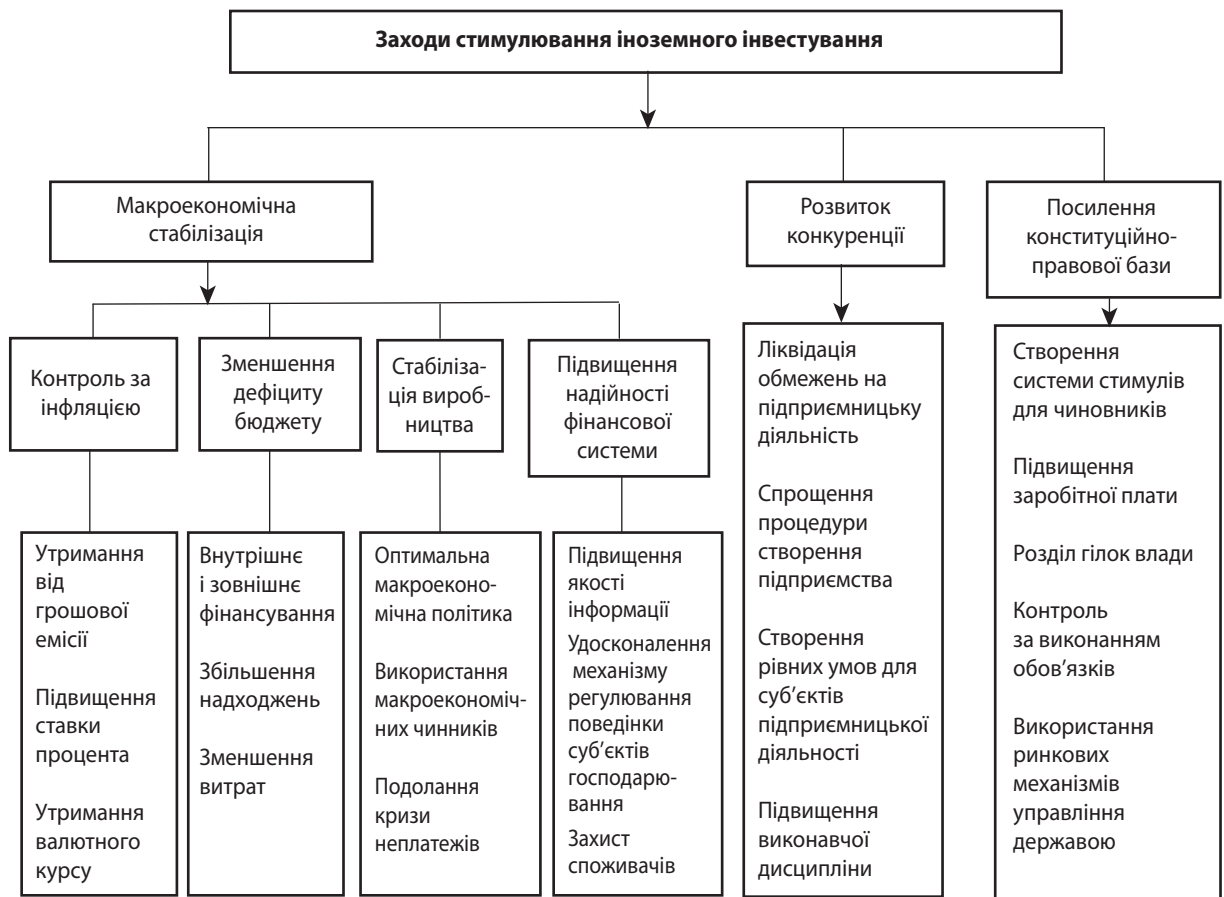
Заходи стимулювання іноземного інвестування

Макроекономічна стабілізація

Контроль за інфляцією

Утримання від грошової емісії

Підвищення ставки процента

Утримання валютного курсу

Зменшення дефіциту бюджету

Внутрішнє і зовнішнє фінансування

Збільшення надходжень

Зменшення витрат

Стабілізація виробництва

Оптимальна макроекономічна політика

Використання макроекономічних чинників

Подолання кризи неплатежів

Підвищення надійності фінансової системи

Підвищення якості інформації

Удосконалення механізму регулювання поведінки суб'єктів господарювання

Захист споживачів

Розвиток конкуренції

Ліквідація обмежень на підприємницьку діяльність

Спрощення процедури створення підприємства

Створення рівних умов для суб'єктів підприємницької діяльності

Підвищення виконавчої дисципліни

Посилення конституційно-правової бази

Створення системи стимулів для чиновників

Підвищення заробітної плати

Розділ гілок влади

Контроль за виконанням обов'язків

Використання ринкових механізмів управління державою